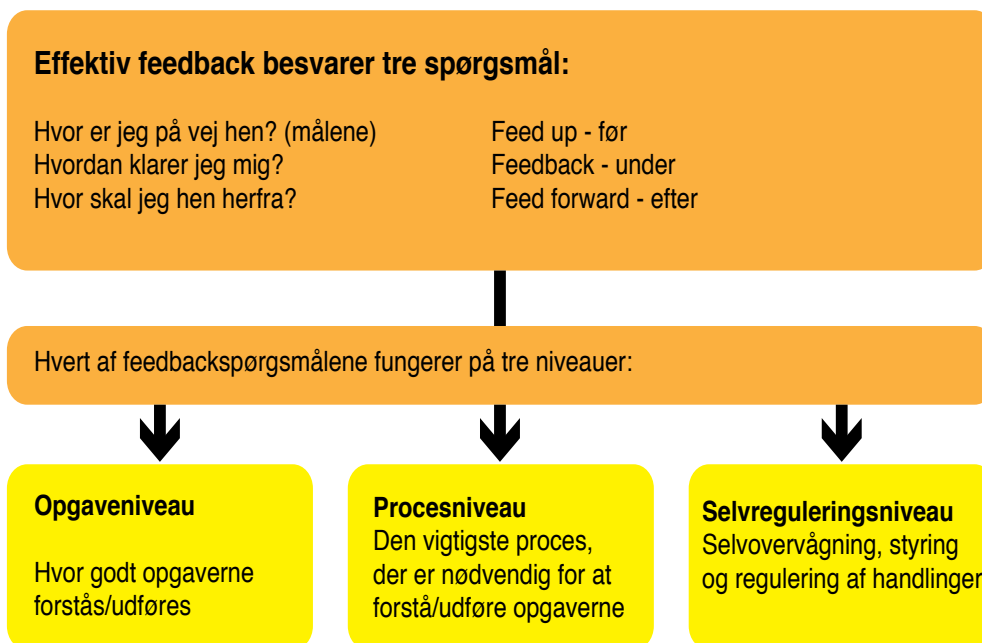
Effektiv feedback besvarer tre spørgsmål:

Hvor er jeg på vej hen? (målene)
Hvordan klarer jeg mig?
Hvor skal jeg hen herfra?

Feed up - før
Feedback - under
Feed forward - efter

Hvert af feedbackspørgsmålene fungerer på tre niveauer:

Opgaveniveau

Hvor godt opgaverne forstås/udføres

Procesniveau
Den vigtigste proces, der er nødvendig for at forstå/udføre opgaverne

Selvreguleringsniveau
Selvovervågning, styring og regulering af handlinger